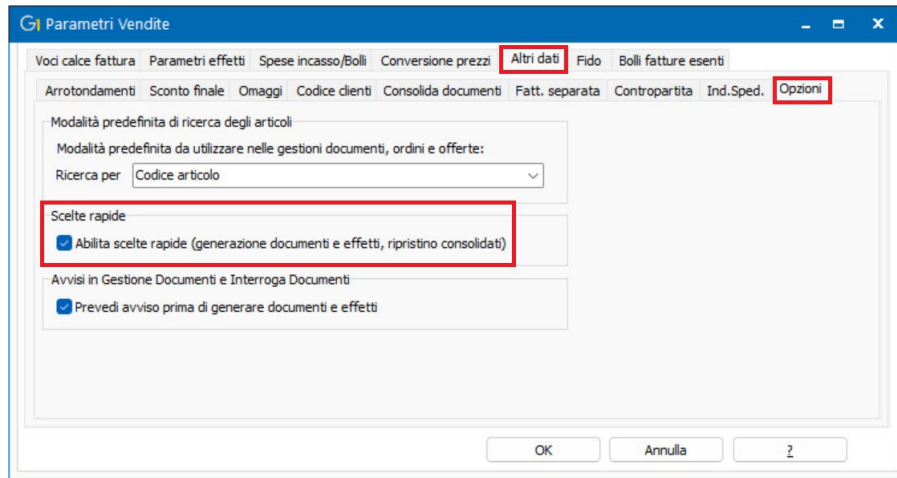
G1 Parametri Vendite

Voci calce fattura | Parametri effetti | Spese incasso/Bolli | Conversione prezzi | Altri dati | Fido | Bolli fatture esenti

Arrotondamenti | Sconto finale | Omaggi | Codice clienti | Consolida documenti | Fatt. separata | Contropartita | Ind.Sped. | Opzioni

Modalità predefinita di ricerca degli articoli
Modalità predefinita da utilizzare nelle gestioni documenti, ordini e offerte:
Ricerca per Codice articolo

Scelte rapide
Abilita scelte rapide (generazione documenti e effetti, ripristino consolidati)

Avvisi in Gestione Documenti e Interroga Documenti
Prevedi avviso prima di generare documenti e effetti

OK | Annulla | ?